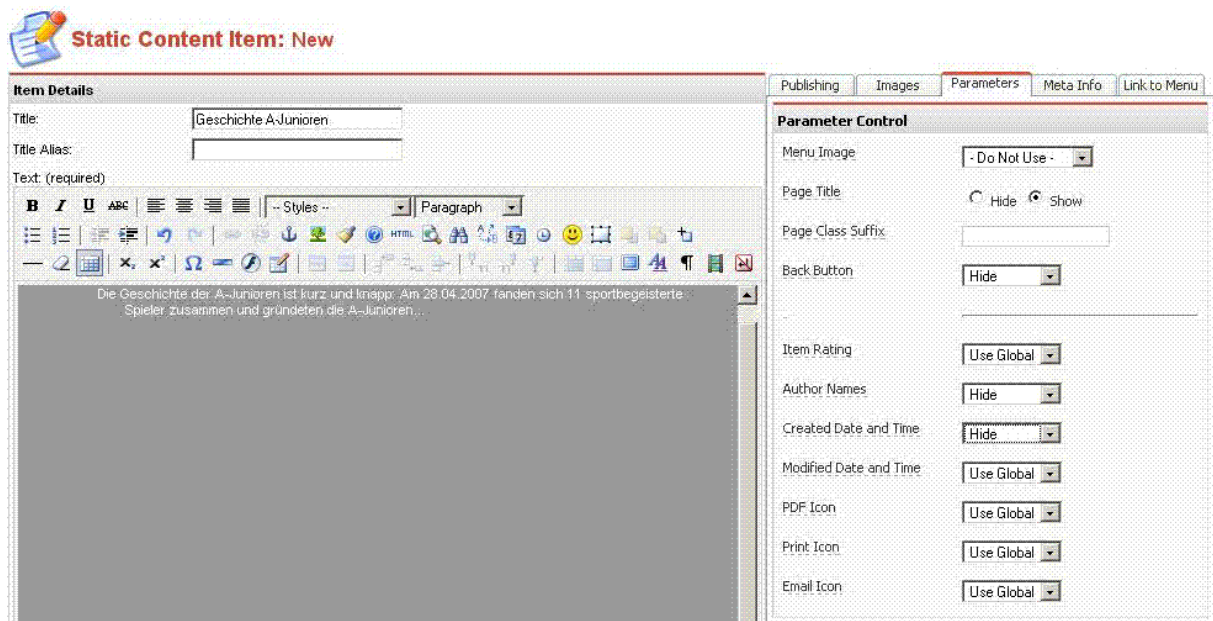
Static Content Item: New

Item Details

Title: Geschichte A-Junioren

Title Alias:

Text: (required)

B I U ABC -- Styles -- Paragraph

HTML

Die Geschichte der A-Junioren ist kurz und knapp: Am 28.04.2007 fanden sich 11 sportbegeisterte Spieler zusammen und gründeten die A-Junioren...

Publishing | Images | Parameters | Meta Info | Link to Menu

Parameter Control

Menu Image: - Do Not Use -

Page Title: Hide Show

Page Class Suffix

Back Button: Hide

Item Rating: Use Global

Author Names: Hide

Created Date and Time: Hide

Modified Date and Time: Use Global

PDF Icon: Use Global

Print Icon: Use Global

Email Icon: Use Global